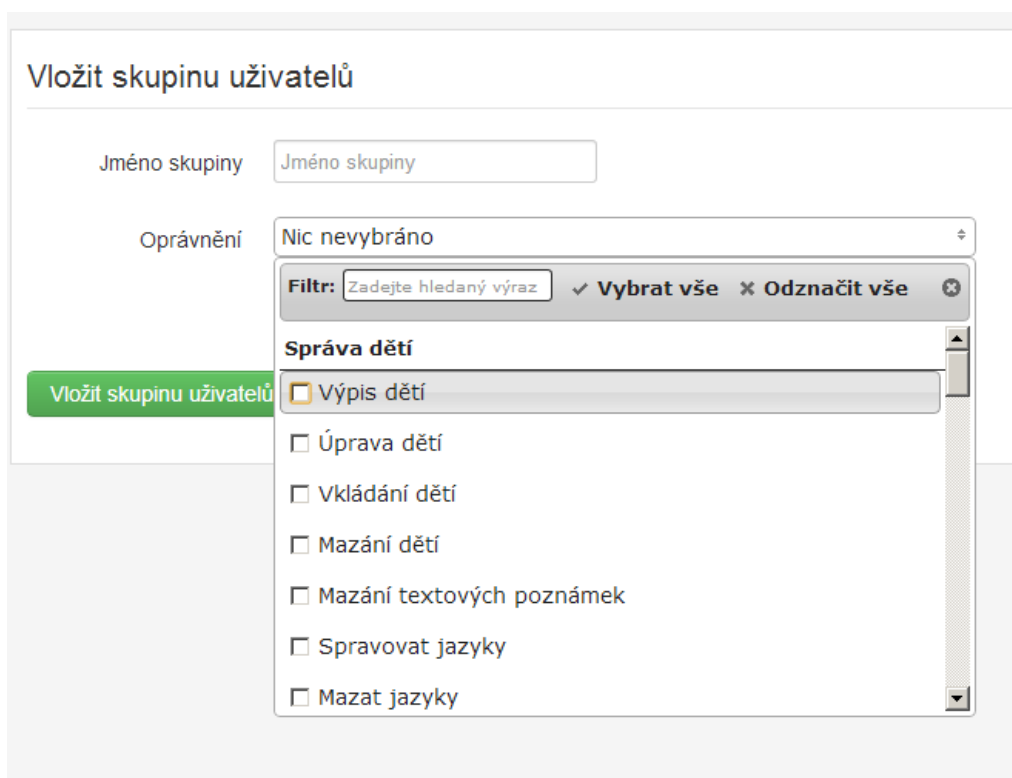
Vložit skupinu uživatelů

Jméno skupiny
Jméno skupiny

Oprávnění
Nic nevybráno

Filtr: Zadejte hledaný výraz
✓ Vybrat vše
× Odznačit vše

Správa dětí
Výpis dětí
Úprava dětí
Vkládání dětí
Mazání dětí
Mazání textových poznámek
Spravovat jazyky
Mazat jazyky

Vložit skupinu uživatelů